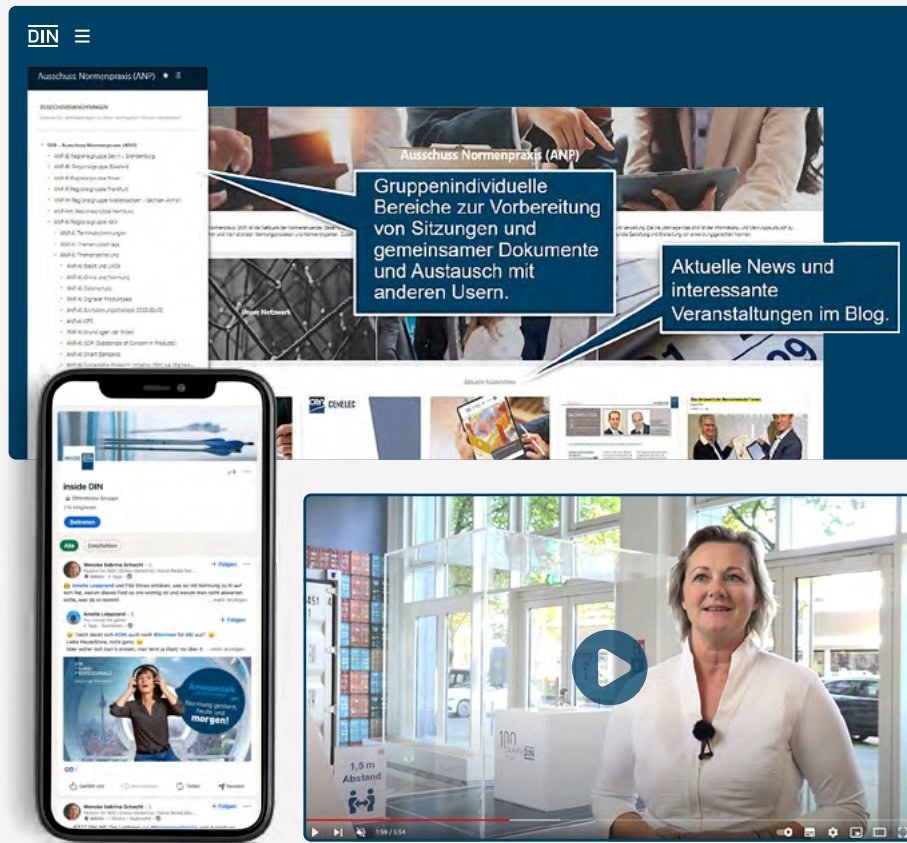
DIN

Ausschuss Normenpraxis (ANP)

ANP-Regionalgruppe Berlin-Brandenburg
ANP-Regionalgruppe Bayern
ANP-Regionalgruppe Frankfurt
ANP-Regionalgruppe Hamburg

Ausschuss Normenpraxis (ANP)

Gruppenindividuelle Bereiche zur Vorbereitung von Sitzungen und gemeinsamer Dokumente und Austausch mit anderen Usern.

Aktuelle News und interessante Veranstaltungen im Blog.

CENELEC

inside DIN

Beitreten

Alle

Wencke Sabrina Schacht

Amelie Leipprand

Amelie Leipprand

Normung gestern, heute und morgen!

Gefällt mir
Teilen
Senden

Wencke Sabrina Schacht

+ Folgen

1,5 m Abstand

100 JAHRE DIN

1:59 / 3:54